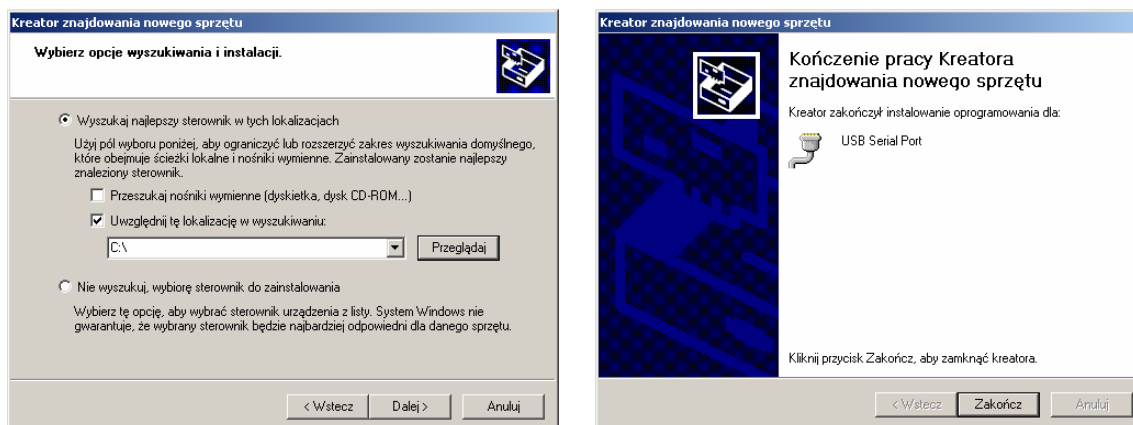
Kreator znajdowania nowego sprzętu

Wybierz opcje wyszukiwania i instalacji.

Wyszukaj najlepszy sterownik w tych lokalizacjach

Użyj pól wyboru poniżej, aby ograniczyć lub rozszerzyć zakres wyszukiwania domyślnego, które obejmuje ścieżki lokalne i nośniki wymienne. Zainstalowany zostanie najlepszy znaleziony sterownik.

Przeszukaj nośniki wymienne (dyskietka, dysk CD-ROM...)

Uwzględnij tę lokalizację w wyszukiwaniu:

C:\

Przeglądaj

Nie wyszukuj, wybiorę sterownik do zainstalowania

Wybierz tę opcję, aby wybrać sterownik urządzenia z listy. System Windows nie gwarantuje, że wybrany sterownik będzie najbardziej odpowiedni dla danego sprzętu.

< Wstecz

Dalej >

Anuluj

Kreator znajdowania nowego sprzętu

Kończenie pracy Kreatora znajdowania nowego sprzętu

Kreator zakończył instalowanie oprogramowania dla:

USB Serial Port

Kliknij przycisk Zakończ, aby zamknąć kreatora.

< Wstecz

Zakończ

Anuluj